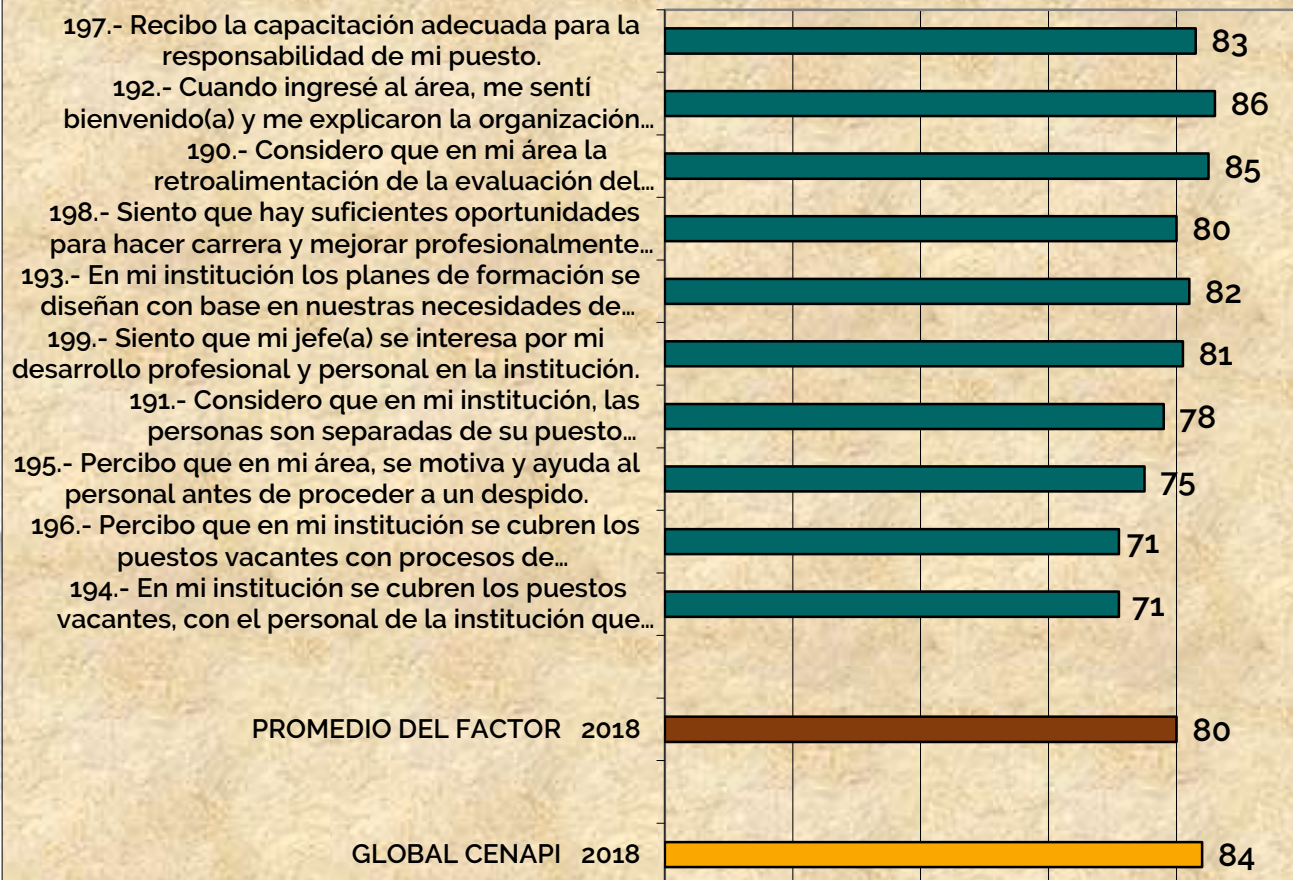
197.- Recibo la capacitación adecuada para la responsabilidad de mi puesto. 83
192.- Cuando ingresé al área, me sentí bienvenido(a) y me explicaron la organización… 86
190.- Considero que en mi área la retroalimentación de la evaluación del… 85
198.- Siento que hay suficientes oportunidades para hacer carrera y mejorar profesionalmente… 80
193.- En mi institución los planes de formación se diseñan con base en nuestras necesidades de… 82
199.- Siento que mi jefe(a) se interesa por mi desarrollo profesional y personal en la institución. 81
191.- Considero que en mi institución, las personas son separadas de su puesto… 78
195.- Percibo que en mi área, se motiva y ayuda al personal antes de proceder a un despido. 75
196.- Percibo que en mi institución se cubren los puestos vacantes con procesos de… 71
194.- En mi institución se cubren los puestos vacantes, con el personal de la institución que… 71
PROMEDIO DEL FACTOR 2018 80
GLOBAL CENAPI 2018 84